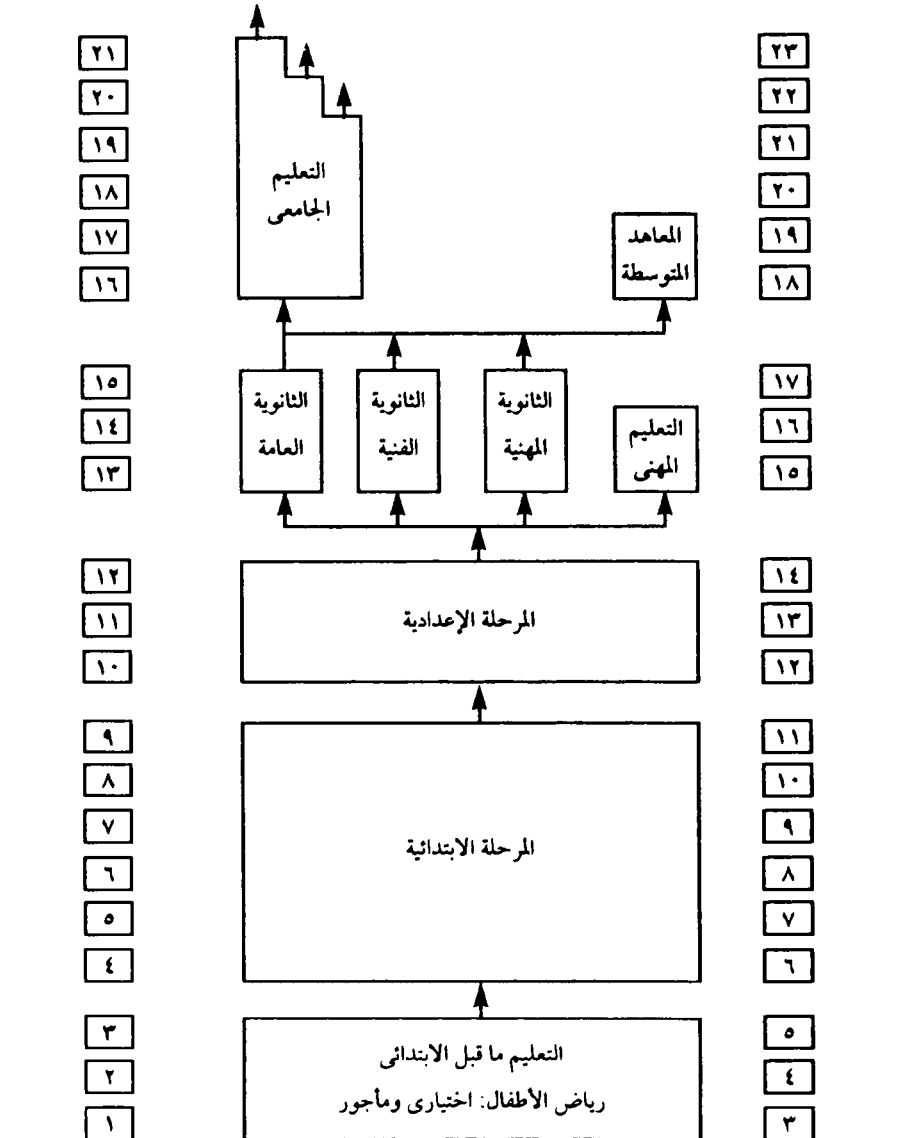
٢١
٢٠
١٩
١٨
١٧
١٦

التعليم الجامعى

المعاهد المتوسطة

٢٣
٢٢
٢١
٢٠
١٩
١٨

١٥
١٤
١٣

الثانوية العامة

الثانوية الفنية

الثانوية المهنية

التعليم المهنى

١٧
١٦
١٥

١٢
١١
١٠

المرحلة الإعدادية

١٤
١٣
١٢

٩
٨
٧
٦
٥
٤

المرحلة الابتدائية

١١
١٠
٩
٨
٧
٦

٣
٢
١

التعليم ما قبل الابتدائى
رياض الأطفال: اختيارى ومأجور

٥
٤
٣